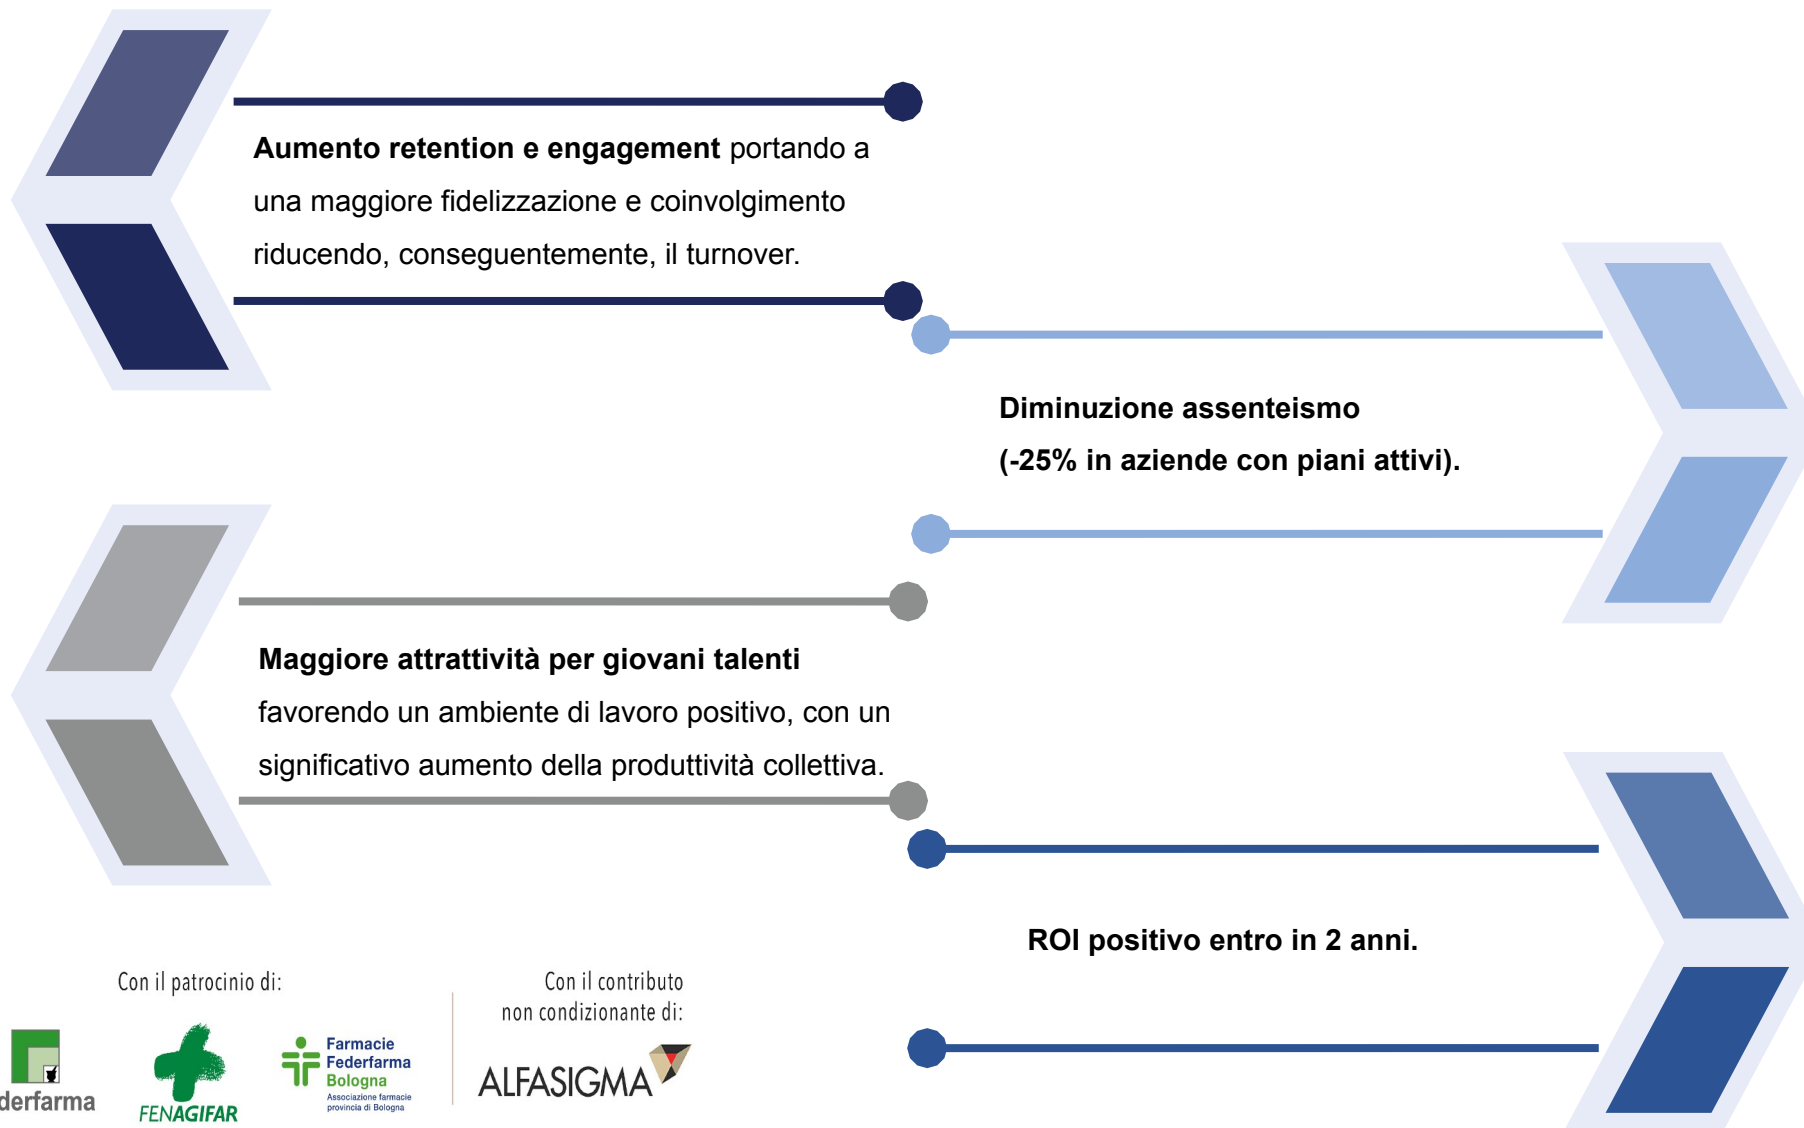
**Aumento retention e engagement** portando a una maggiore fidelizzazione e coinvolgimento riducendo, conseguentemente, il turnover.

**Diminuzione assenteismo (-25% in aziende con piani attivi).**

**Maggiore attrattività per giovani talenti** favorendo un ambiente di lavoro positivo, con un significativo aumento della produttività collettiva.

**ROI positivo entro in 2 anni.**

Con il patrocinio di:

derfarma

FENAGIFAR

Farmacie Federfarma Bologna
Associazione farmacie provincia di Bologna

Con il contributo non condizionante di:

ALFASIGMA